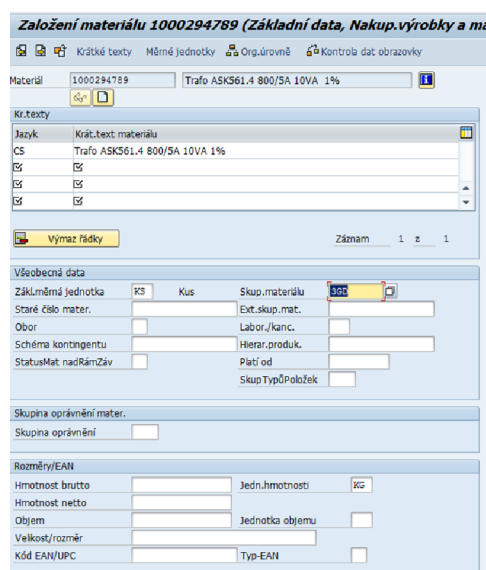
Založení materiálu 1000294789 (Základní data, Nakup.výrobky a ma

Krátké texty  Měrné jednotky  Org.úrovně  Kontrola dat obrazovky

Materiál 1000294789 Trafo ASK561.4 800/5A 10VA 1%

Kr.texty

| Jazyk | Krát.text materiálu |
|---|---|
| CS | Trafo ASK561.4 800/5A 10VA 1% |
| | |
| | |
| | |

Výmaz řádky

Záznam 1 z 1

Všeobecná data

Zákl.měrná jednotka KS Kus
Skup.materiálu 3GD
Staré číslo mater.
Ext.skup.mat.
Obor
Labor./kanc.
Schéma kontingentu
Hierar.produk.
StatusMat nadRámZáv
Platí od
SkupTypůPoložek

Skupina oprávnění mater.

Skupina oprávnění

Rozměry/EAN

Hmotnost brutto
Jedn.hmotnosti KG
Hmotnost netto
Objem
Jednotka objemu
Velikost/rozměr
Kód EAN/UPC
Typ-EAN